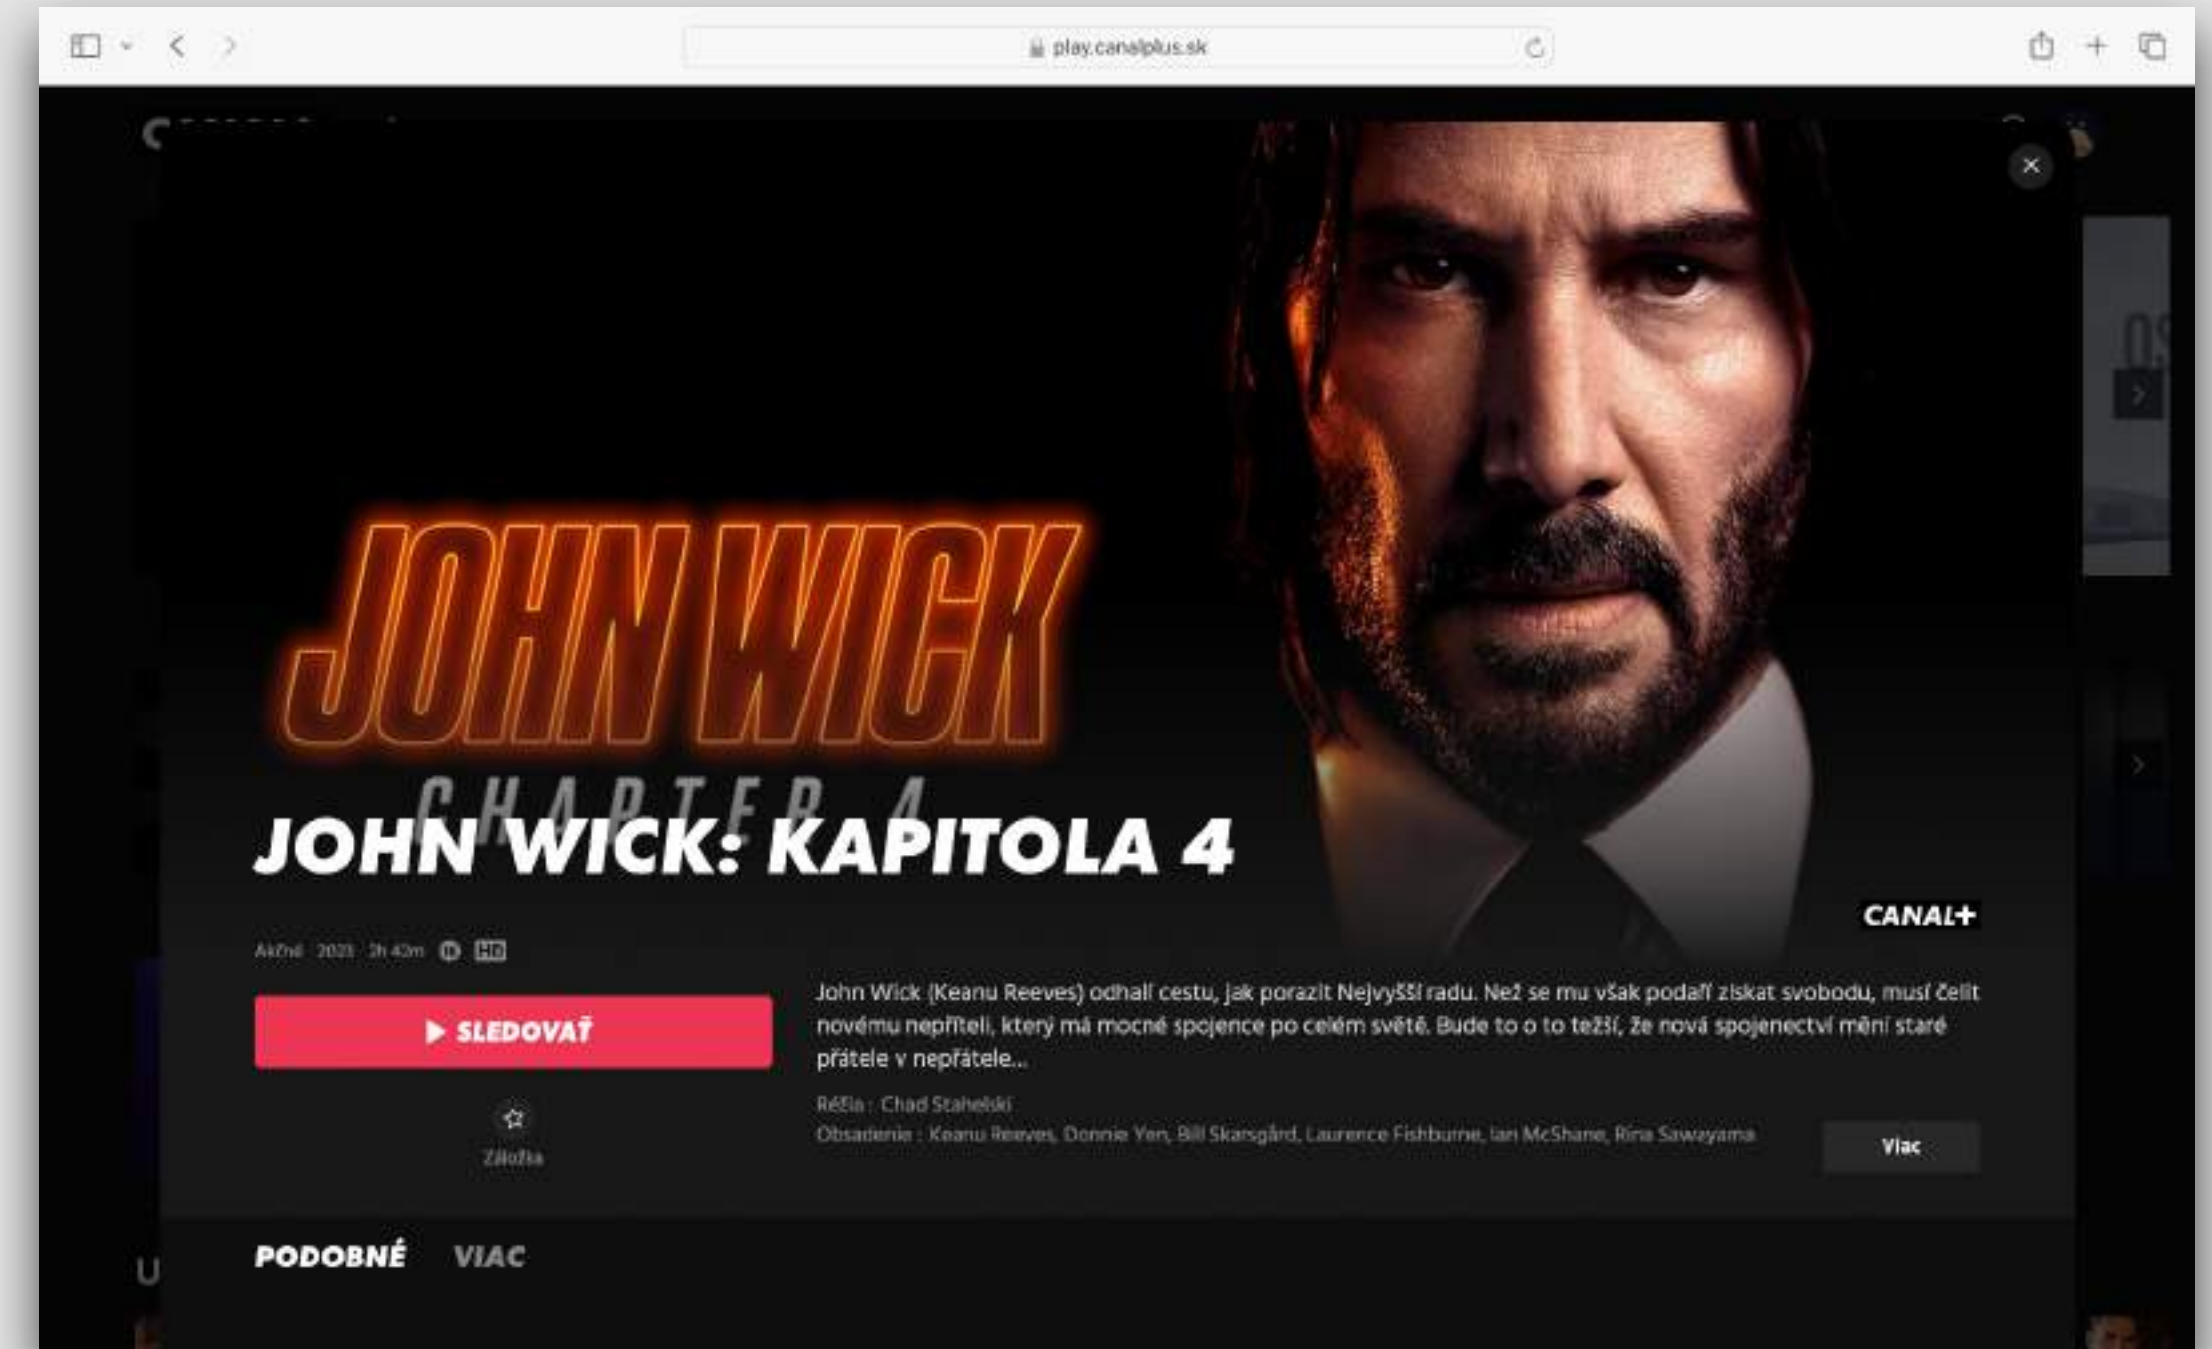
play.canalplus.sk

JOHN WICK
CHAPTER 4

JOHN WICK: KAPITOLA 4

CANAL+

Akčné 2023 2h 42m HD

▶ SLEDOVAŤ

Záložka

John Wick (Keanu Reeves) odhalí cestu, jak porazit Nejvyšší radu. Než se mu však podaří získat svobodu, musí čelit novému nepříteli, který má mocné spojence po celém světě. Bude to o to težší, že nová spojenectví mění staré přátele v nepřátele...

Réžia : Chad Stahelski
Obsadenie : Keanu Reeves, Donnie Yen, Bill Skarsgård, Laurence Fishburne, Ian McShane, Rina Sawayama

Viac

PODOBNÉ VIAC